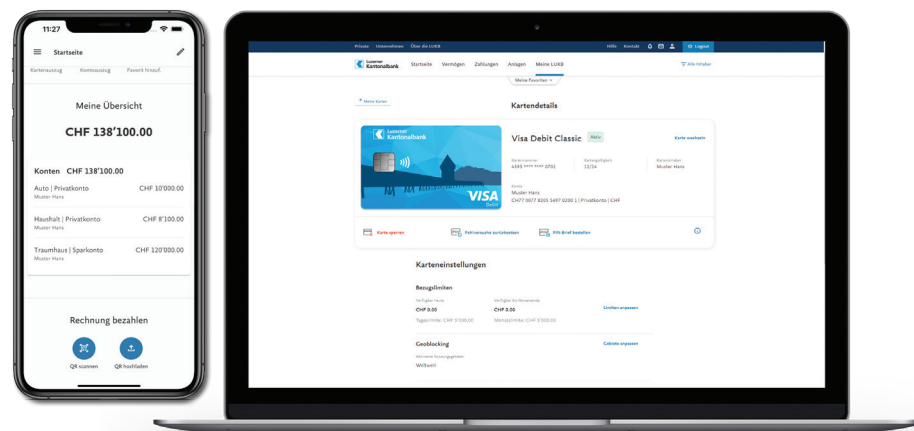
11:27

Startseite

Kartenauszug Kontoauszug Favorit hinzuf.

Meine Übersicht

CHF 138'100.00

Konten CHF 138'100.00

Auto | Privatkonto CHF 10'000.00
Muster Hans

Haushalt | Privatkonto CHF 8'100.00
Muster Hans

Traumhaus | Sparkonto CHF 120'000.00
Muster Hans

Rechnung bezahlen

QR scannen QR hochladen

Private Unternehmen Über die LUKB Hilfe Kontakt Logout

Luzerner Kantonalbank Startseite Vermögen Zahlungen Anlagen Meine LUKB Alle Inhaber

Meine Favoriten

Meine Karten

Kartendetails

Luzerner Kantonalbank

VISA Debit

Visa Debit Classic Aktiv Karte wechseln

Kartennummer 4565 **** **** 0701 Kartengültigkeit 12/24 Karteninhaber Muster Hans

Konto Muster Hans CH77 0077 8205 5497 0200 1 | Privatkonto | CHF

Karte sperren Fehlversuche zurücksetzen PIN-Brief bestellen

Karteneinstellungen

Bezugslimiten

Verfügbar heute CHF 0.00 Tageslimite: CHF 5'000.00 Verfügbar im Monatsende CHF 0.00 Monatslimite: CHF 5'000.00 Limiten anpassen

Geoblocking Gebiete anpassen

Weltweit